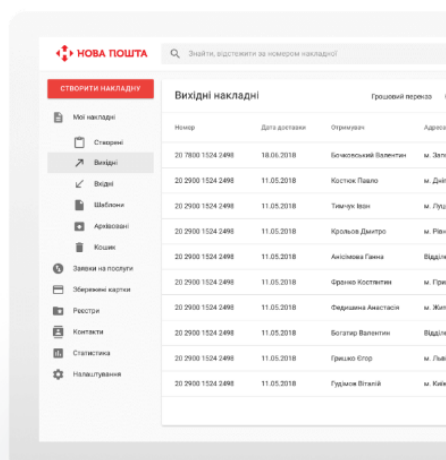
НОВА ПОШТА

Знайти, відстежити за номером накладної

СТВОРИТИ НАКЛАДНУ

Мої накладні
Створені
Вихідні
Вхідні
Шаблони
Архівовані
Кошик
Заявки на послуги
Збережені картки
Реєстри
Контакти
Статистика
Налаштування

Вихідні накладні

Грошовий переказ

| Номер | Дата доставки | Отримувач | Адреса |
|---|---|---|---|
| 20 7800 1524 2498 | 18.06.2018 | Бочковський Валентин | м. Запо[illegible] |
| 20 2900 1524 2498 | 11.05.2018 | Косток Павло | м. Дні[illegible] |
| 20 2900 1524 2498 | 11.05.2018 | Тимчук Іван | м. Луц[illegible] |
| 20 2900 1524 2498 | 11.05.2018 | Кролькв Дмитро | м. Рів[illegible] |
| 20 2900 1524 2498 | 11.05.2018 | Анісімова Ганна | Відділ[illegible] |
| 20 2900 1524 2498 | 11.05.2018 | Франко Костянтин | м. Гри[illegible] |
| 20 2900 1524 2498 | 11.05.2018 | Федишина Анастасія | м. Жит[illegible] |
| 20 2900 1524 2498 | 11.05.2018 | Богатир Валентин | Відділ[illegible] |
| 20 2900 1524 2498 | 11.05.2018 | Гришко Єгор | м. Льв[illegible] |
| 20 2900 1524 2498 | 11.05.2018 | Гудимов Віталій | м. Киї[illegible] |